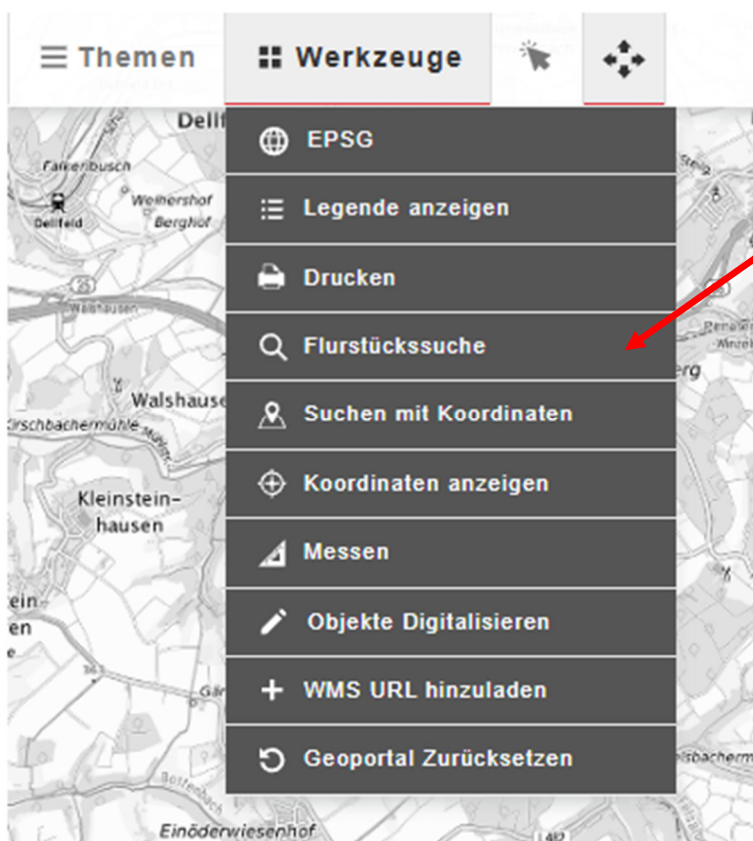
Themen
Werkzeuge

EPSG
Legende anzeigen
Drucken
Flurstückssuche
Suchen mit Koordinaten
Koordinaten anzeigen
Messen
Objekte Digitalisieren
WMS URL hinzuladen
Geoportal Zurücksetzen

Dellf
Falkenbusch
Weihershof
Berghof
Dellfeld
25
Walshausen
Walshause
Kirschbachermühle
Kleinstein-hausen
ein-
en
Gär
Einöderwiesenhof
Steig
erg
bachermü